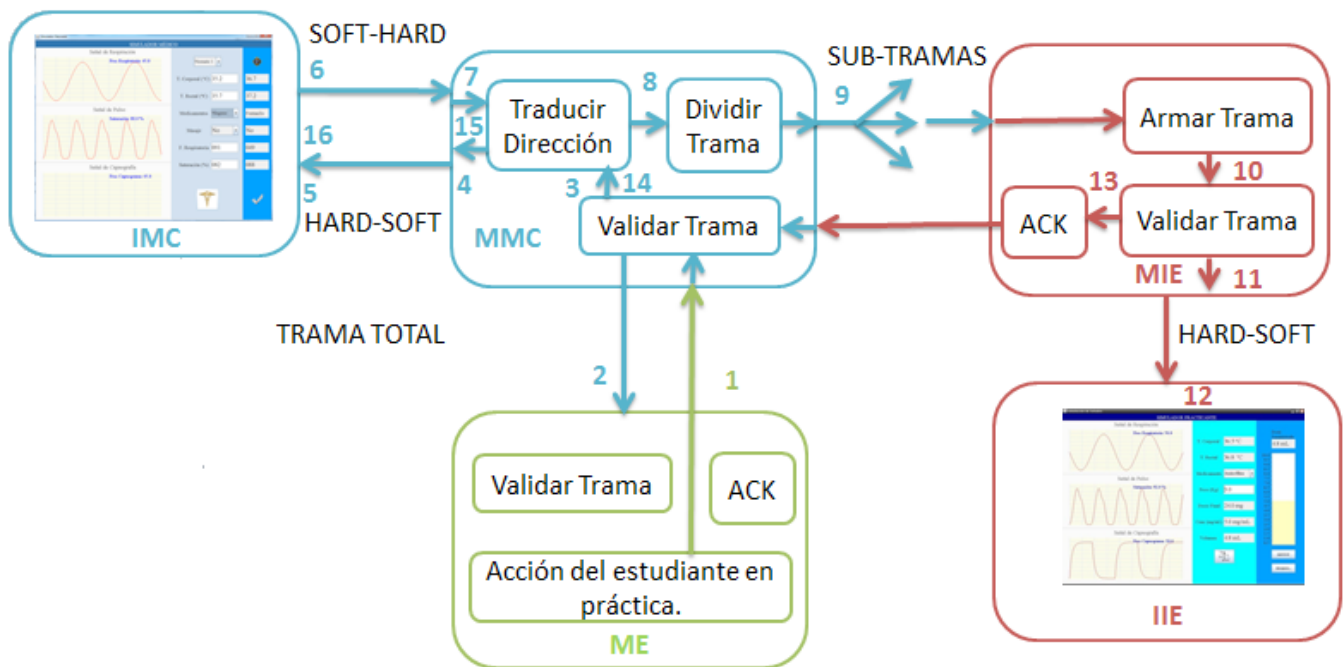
SOFT-HARD

6

16

5

HARD-SOFT

IMC

7

15

4

Traducir Dirección

8

Dividir Trama

3

14

Validar Trama

MMC

SUB-TRAMAS

9

Armar Trama

10

13

ACK

Validar Trama

MIE

11

HARD-SOFT

12

IIE

TRAMA TOTAL

2

1

Validar Trama

ACK

Acción del estudiante en práctica.

ME